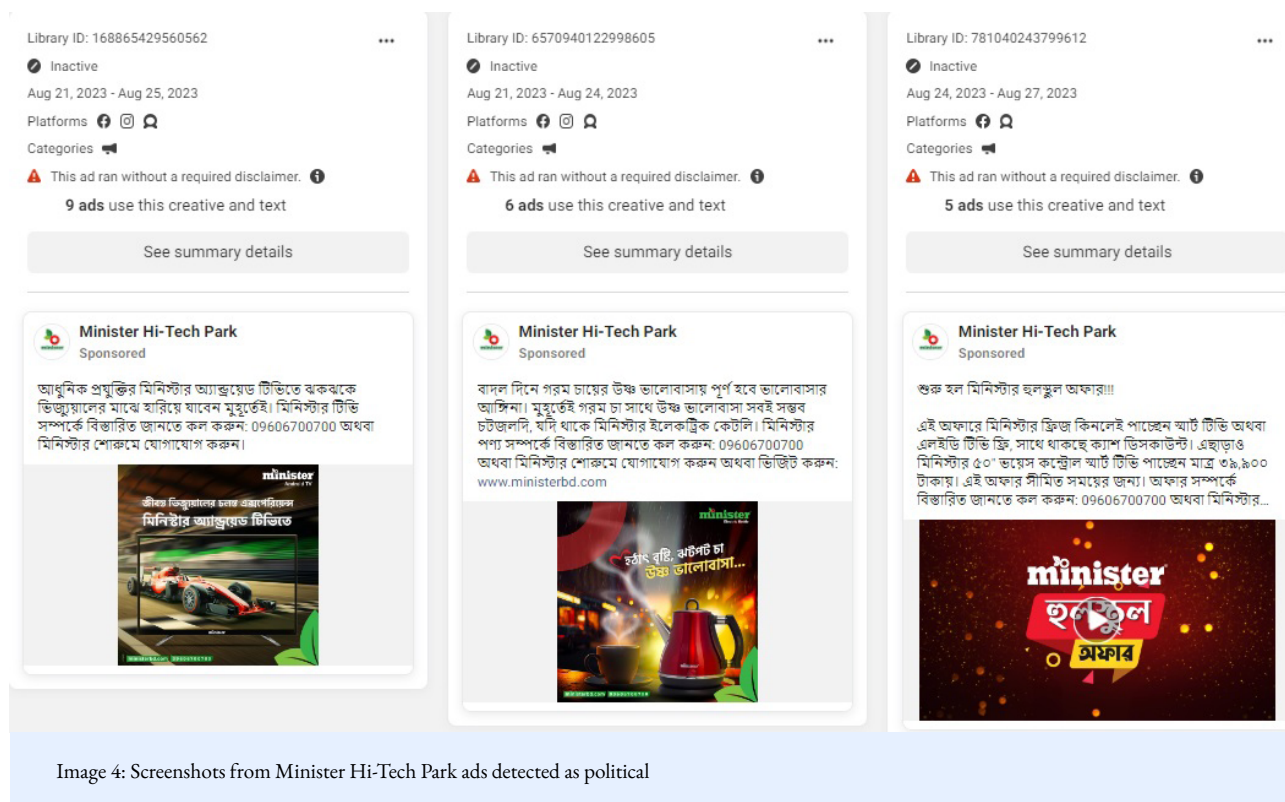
Library ID: 168865429560562

Inactive

Aug 21, 2023 - Aug 25, 2023

Platforms

Categories

This ad ran without a required disclaimer.

9 ads use this creative and text

See summary details

Minister Hi-Tech Park
Sponsored

আধুনিক প্রযুক্তির মিনিস্টার অ্যান্ড্রয়েড টিভিতে ঝকঝকে ভিজ্যুয়ালের মাঝে হারিয়ে যাবেন মুহূর্তেই। মিনিস্টার টিভি সম্পর্কে বিস্তারিত জানতে কল করুন: 09606700700 অথবা মিনিস্টার শোরুমে যোগাযোগ করুন।

minister

জীবন্ত ভিজ্যুয়ালের দারুণ এক্সপেরিয়েন্স
মিনিস্টার অ্যান্ড্রয়েড টিভিতে

Library ID: 6570940122998605

Inactive

Aug 21, 2023 - Aug 24, 2023

Platforms

Categories

This ad ran without a required disclaimer.

6 ads use this creative and text

See summary details

Minister Hi-Tech Park
Sponsored

বাদল দিনে গরম চায়ের উষ্ণ ভালোবাসায় পূর্ণ হবে ভালোবাসার আঙ্গিনা। মুহূর্তেই গরম চা সাথে উষ্ণ ভালোবাসা সবই সম্ভব চটজলদি, যদি থাকে মিনিস্টার ইলেকট্রিক কেটলি। মিনিস্টার পণ্য সম্পর্কে বিস্তারিত জানতে কল করুন: 09606700700 অথবা মিনিস্টার শোরুমে যোগাযোগ করুন অথবা ভিজিট করুন: www.ministerbd.com

minister

হঠাৎ বৃষ্টি, ঝটপট চা
উষ্ণ ভালোবাসা...

Library ID: 781040243799612

Inactive

Aug 24, 2023 - Aug 27, 2023

Platforms

Categories

This ad ran without a required disclaimer.

5 ads use this creative and text

See summary details

Minister Hi-Tech Park
Sponsored

শুরু হল মিনিস্টার হুলস্থুল অফার!!!

এই অফারে মিনিস্টার ফ্রিজ কিনলেই পাচ্ছেন স্মার্ট টিভি অথবা এলইডি টিভি ফ্রি, সাথে থাকছে ক্যাশ ডিসকাউন্ট। এছাড়াও মিনিস্টার ৫০" ভয়েস কন্ট্রোল স্মার্ট টিভি পাচ্ছেন মাত্র ৩৯,৯০০ টাকায়। এই অফার সীমিত সময়ের জন্য। অফার সম্পর্কে বিস্তারিত জানতে কল করুন: 09606700700 অথবা মিনিস্টার...

minister
হুলস্থুল
অফার

Image 4: Screenshots from Minister Hi-Tech Park ads detected as political